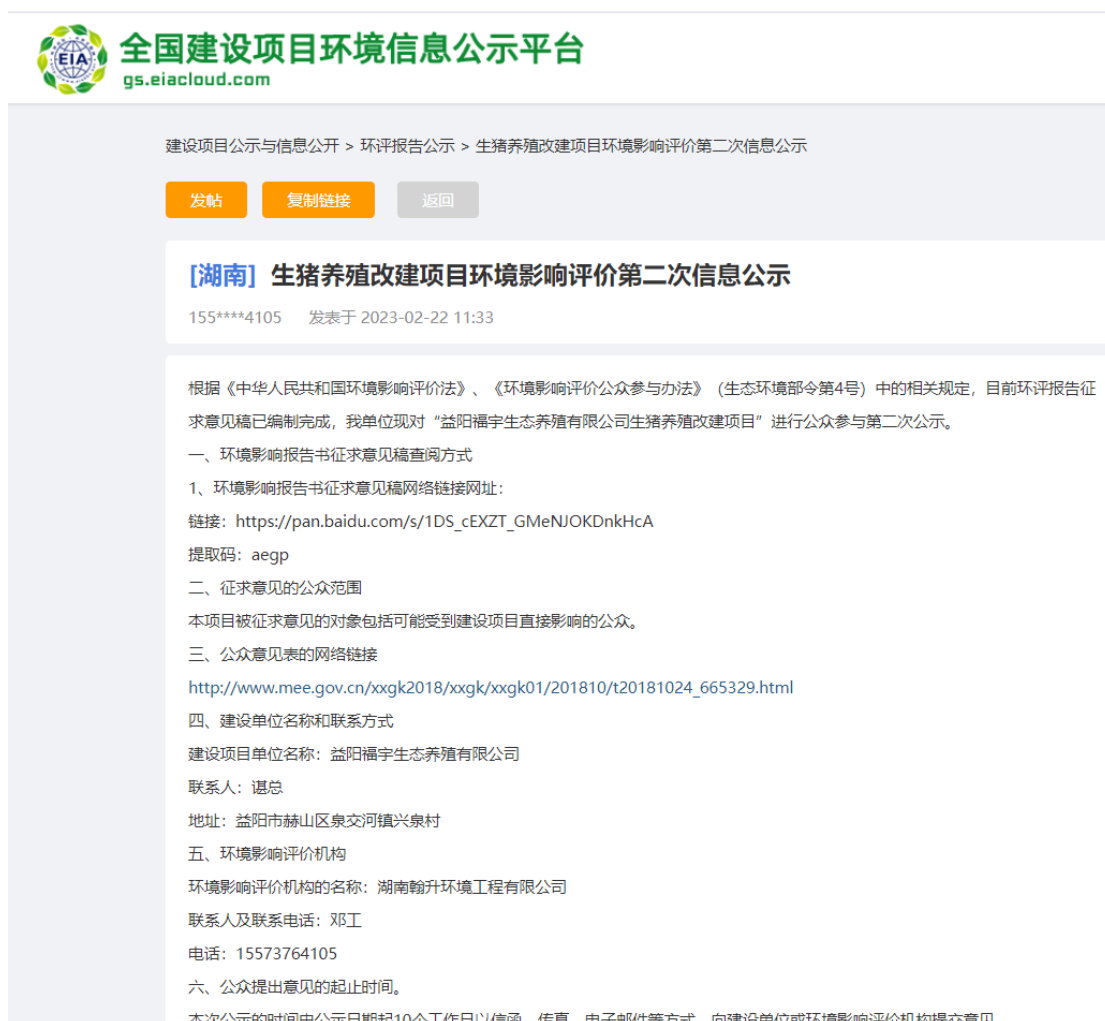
EIA
全国建设项目环境信息公示平台
gs.eiacloud.com

建设项目公示与信息公开 > 环评报告公示 > 生猪养殖改建项目环境影响评价第二次信息公示

发帖　复制链接　返回

[湖南] 生猪养殖改建项目环境影响评价第二次信息公示

155****4105　发表于 2023-02-22 11:33

根据《中华人民共和国环境影响评价法》、《环境影响评价公众参与办法》（生态环境部令第4号）中的相关规定，目前环评报告征求意见稿已编制完成，我单位现对“益阳福宇生态养殖有限公司生猪养殖改建项目”进行公众参与第二次公示。

一、环境影响报告书征求意见稿查阅方式

1、环境影响报告书征求意见稿网络链接网址：

链接：https://pan.baidu.com/s/1DS_cEXZT_GMeNJOKDnkHcA

提取码：aegp

二、征求意见的公众范围

本项目被征求意见的对象包括可能受到建设项目直接影响的公众。

三、公众意见表的网络链接

http://www.mee.gov.cn/xxgk2018/xxgk/xxgk01/201810/t20181024_665329.html

四、建设单位名称和联系方式

建设项目单位名称：益阳福宇生态养殖有限公司

联系人：谌总

地址：益阳市赫山区泉交河镇兴泉村

五、环境影响评价机构

环境影响评价机构的名称：湖南翰升环境工程有限公司

联系人及联系电话：邓工

电话：15573764105

六、公众提出意见的起止时间。

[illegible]